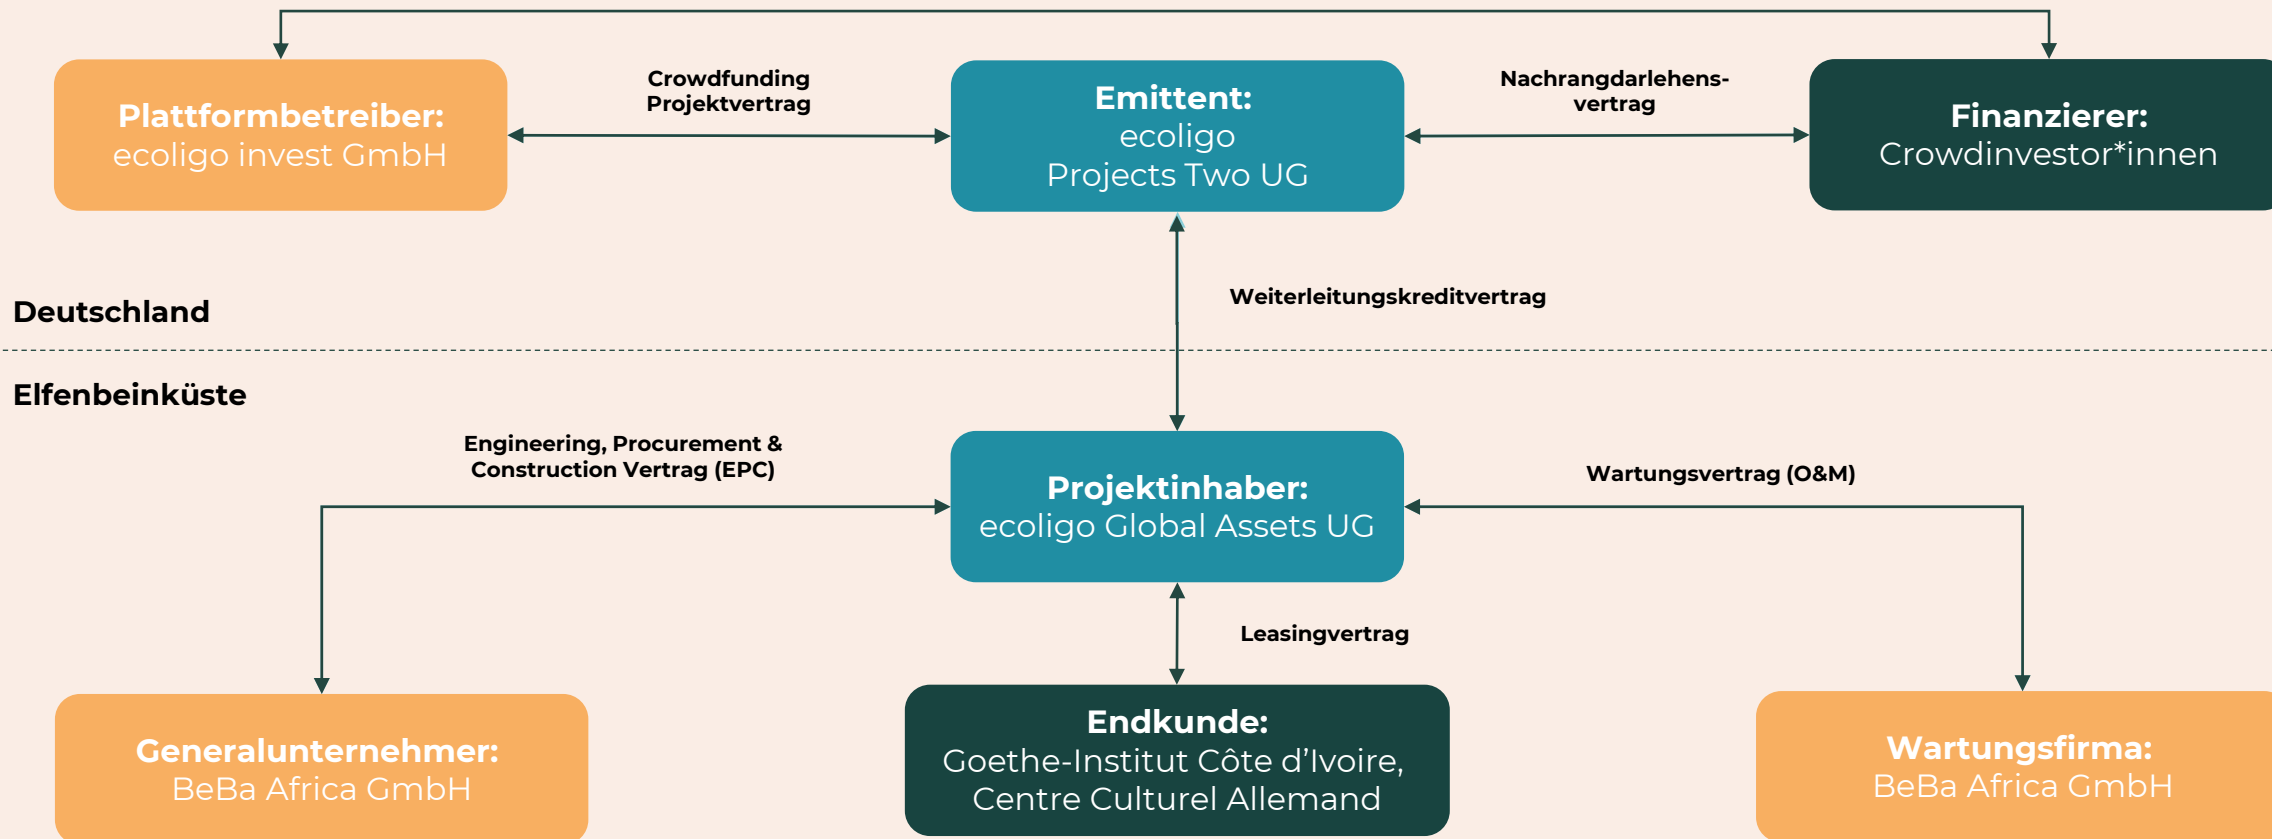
Plattformbetreiber:
ecoligo invest GmbH

Crowdfunding Projektvertrag

Emittent:
ecoligo
Projects Two UG

Nachrangdarlehensvertrag

Finanzierer:
Crowdinvestor*innen

Weiterleitungskreditvertrag

Deutschland

Elfenbeinküste

Engineering, Procurement & Construction Vertrag (EPC)

Projektinhaber:
ecoligo Global Assets UG

Wartungsvertrag (O&M)

Leasingvertrag

Generalunternehmer:
BeBa Africa GmbH

Endkunde:
Goethe-Institut Côte d'Ivoire,
Centre Culturel Allemand

Wartungsfirma:
BeBa Africa GmbH